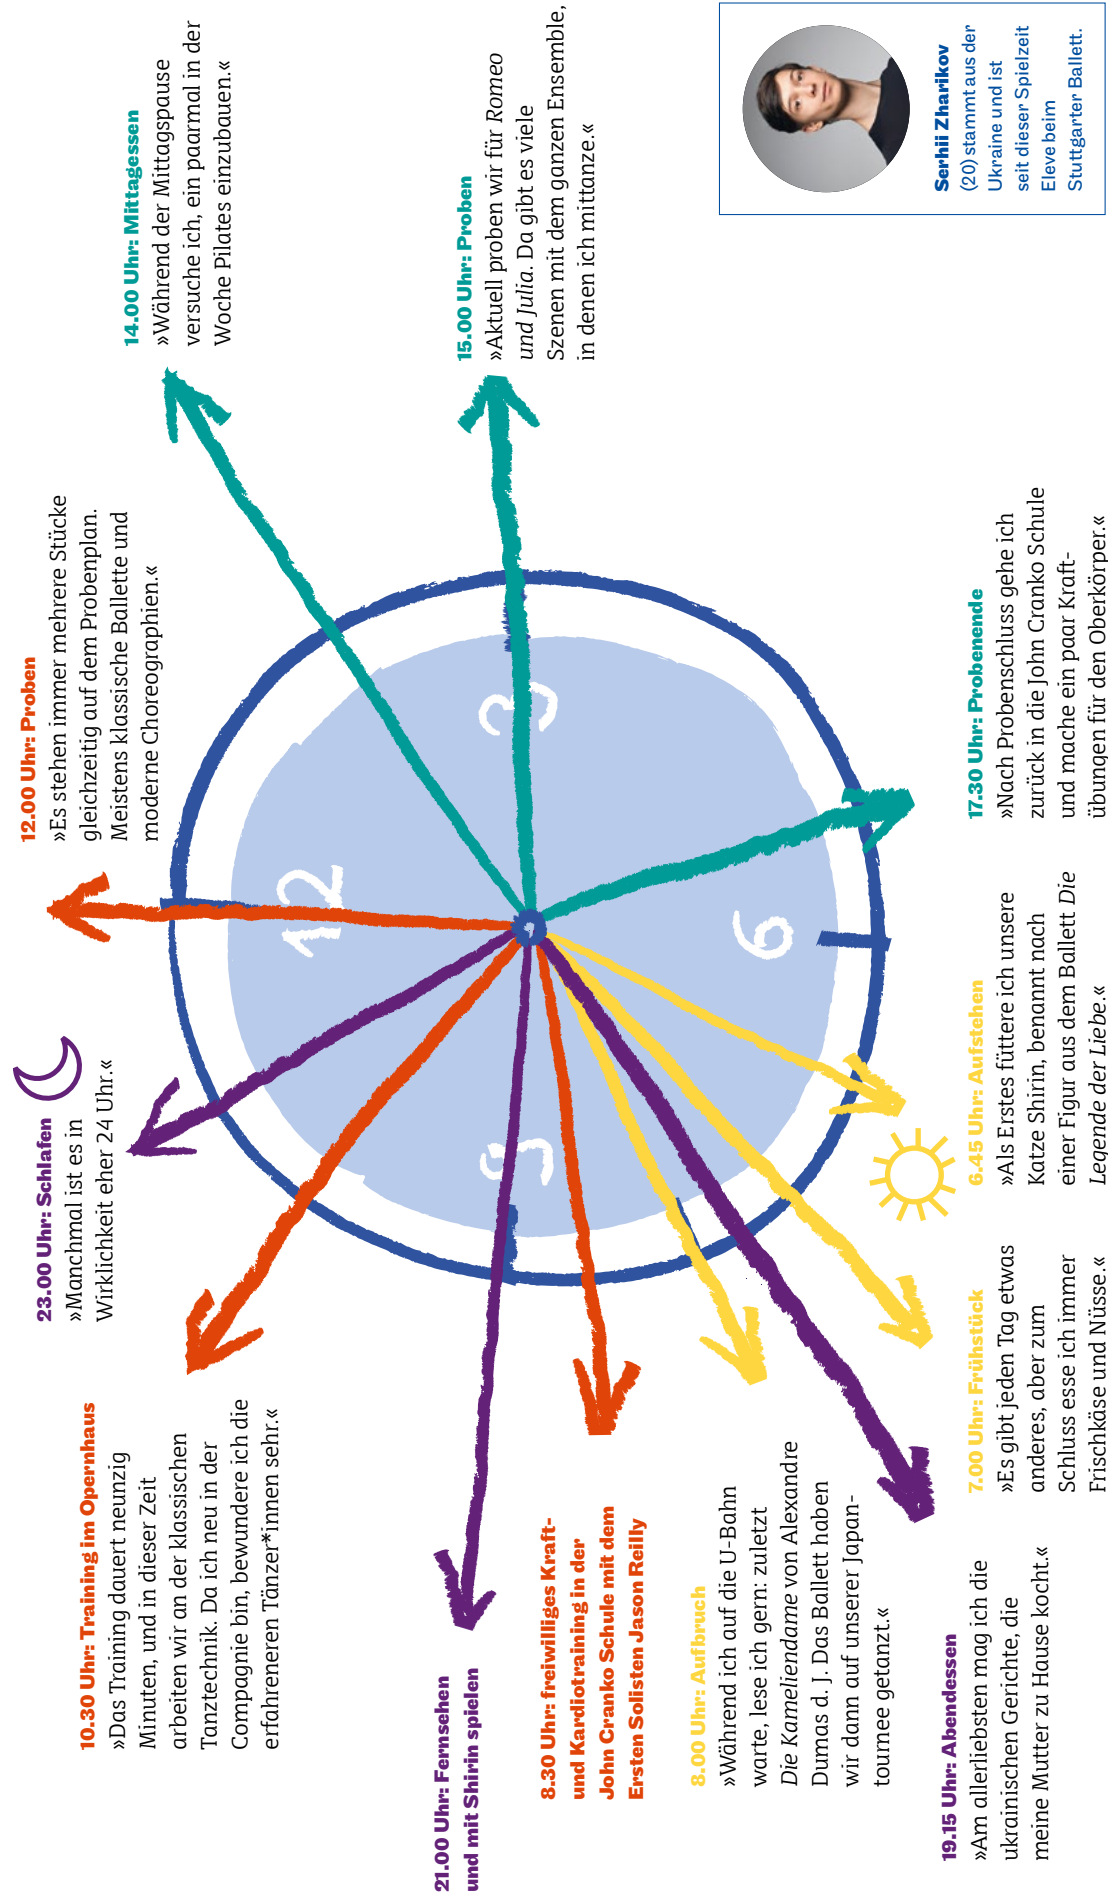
**Serhii Zharikov** (20) stammt aus der Ukraine und ist seit dieser Spielzeit Eleve beim Stuttgarter Ballett.

**14.00 Uhr: Mittagessen**
»Während der Mittagspause versuche ich, ein paarmal in der Woche Pilates einzubauen.«

**15.00 Uhr: Proben**
»Aktuell proben wir für *Romeo und Julia*. Da gibt es viele Szenen mit dem ganzen Ensemble, in denen ich mittanze.«

**12.00 Uhr: Proben**
»Es stehen immer mehrere Stücke gleichzeitig auf dem Probenplan. Meistens klassische Ballette und moderne Choreographien.«

12

3

6

9

**17.30 Uhr: Probenende**
»Nach Probenschluss gehe ich zurück in die John Cranko Schule und mache ein paar Kraftübungen für den Oberkörper.«

**23.00 Uhr: Schlafen**
»Manchmal ist es in Wirklichkeit eher 24 Uhr.«

**6.45 Uhr: Aufstehen**
»Als Erstes füttere ich unsere Katze Shirin, benannt nach einer Figur aus dem Ballett *Die Legende der Liebe*.«

**10.30 Uhr: Training im Opernhaus**
»Das Training dauert neunzig Minuten, und in dieser Zeit arbeiten wir an der klassischen Tanztechnik. Da ich neu in der Compagnie bin, bewundere ich die erfahreneren Tänzer*innen sehr.«

**7.00 Uhr: Frühstück**
»Es gibt jeden Tag etwas anderes, aber zum Schluss esse ich immer Frischkäse und Nüsse.«

**21.00 Uhr: Fernsehen und mit Shirin spielen**

**8.30 Uhr: freiwilliges Kraft- und Kardiotraining in der John Cranko Schule mit dem Ersten Solisten Jason Reilly**

**8.00 Uhr: Aufbruch**
»Während ich auf die U-Bahn warte, lese ich gern: zuletzt *Die Kameliendame* von Alexandre Dumas d. J. Das Ballett haben wir dann auf unserer Japantournee getanzt.«

**19.15 Uhr: Abendessen**
»Am allerliebsten mag ich die ukrainischen Gerichte, die meine Mutter zu Hause kocht.«